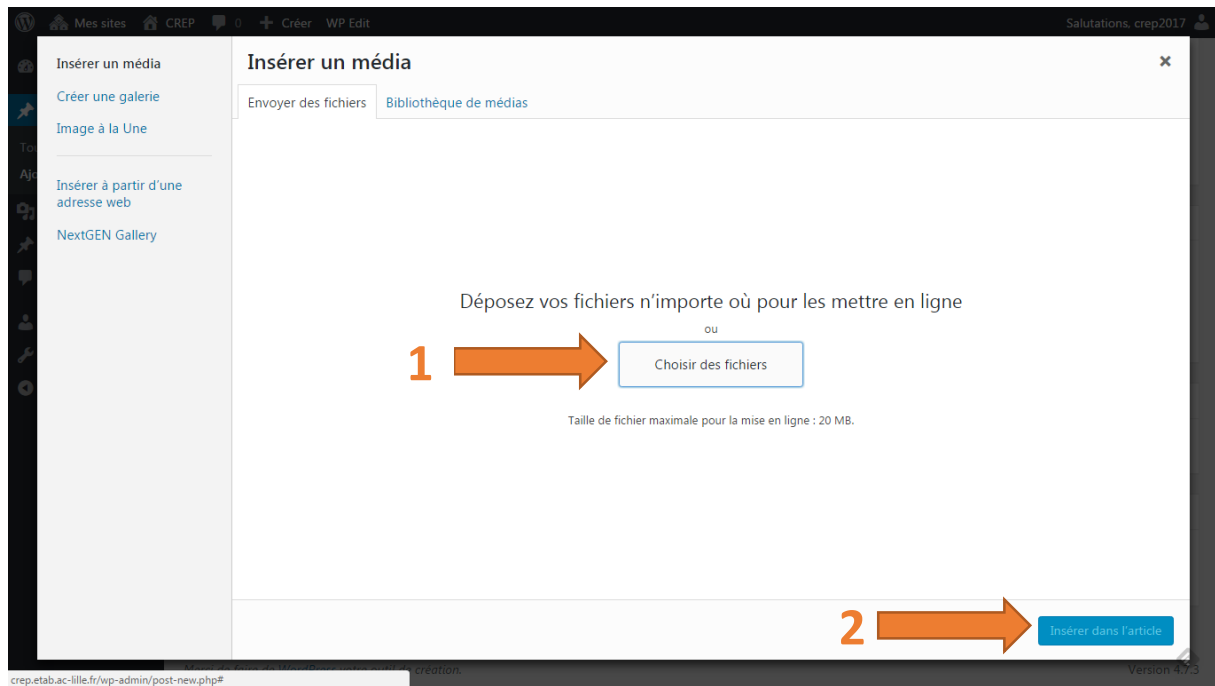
Mes sites CREP 0 + Créer WP Edit

Salutations, crep2017

Insérer un média

Créer une galerie

Image à la Une

Insérer à partir d'une adresse web

NextGEN Gallery

Insérer un média

×

Envoyer des fichiers

Bibliothèque de médias

Déposez vos fichiers n'importe où pour les mettre en ligne

ou

1

Choisir des fichiers

Taille de fichier maximale pour la mise en ligne : 20 MB.

2

Insérer dans l'article

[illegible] création.

Version 4.7.3

crep.etab.ac-lille.fr/wp-admin/post-new.php#